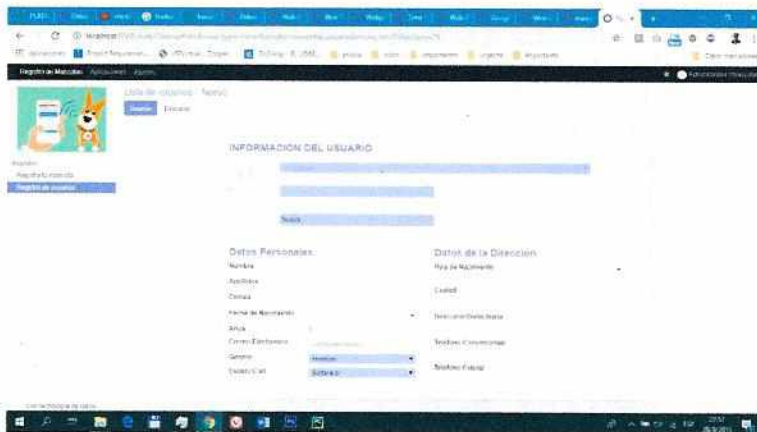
Registro de Matrículas

Lista de usuarios / Nuevo

Guardar Descartar

Registro de usuarios

INFORMACION DEL USUARIO

Datos Personales
Nombre
Apellidos
Cédula
Fecha de Nacimiento
Edad
Correo Electrónico
Genero
Estado Civil

Masculino
Soltero(a)

Datos de la Direccion
País de Nacimiento
Ciudad
Dirección Domiciliaria
Teléfono Convencional
Teléfono Celular